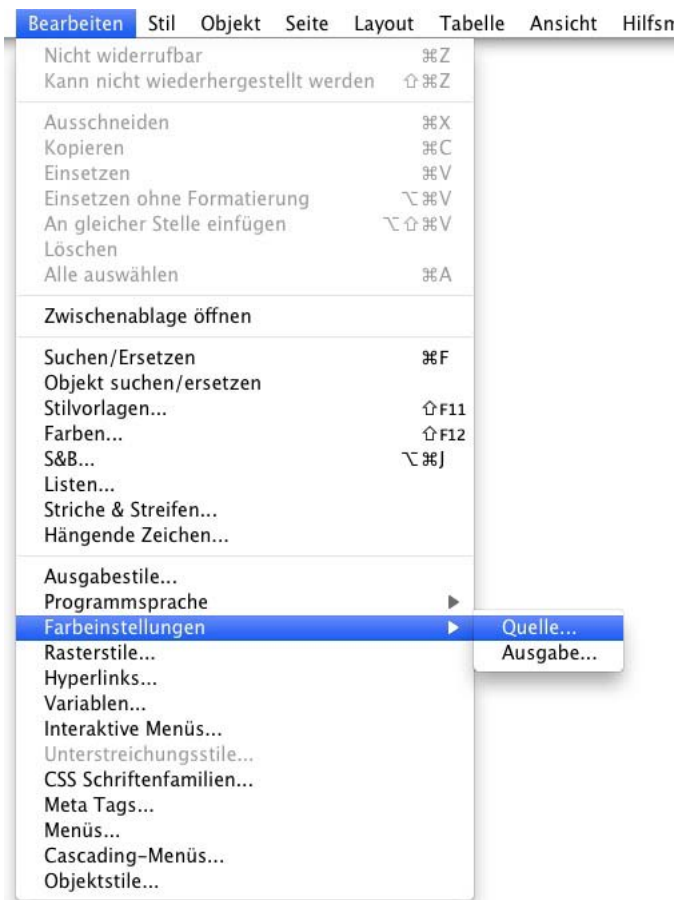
Bearbeiten Stil Objekt Seite Layout Tabelle Ansicht Hilfsm

Nicht widerrufbar ⌘Z
Kann nicht wiederhergestellt werden ⇧⌘Z

Ausschneiden ⌘X
Kopieren ⌘C
Einsetzen ⌘V
Einsetzen ohne Formatierung ⌥⌘V
An gleicher Stelle einfügen ⌥⇧⌘V
Löschen
Alle auswählen ⌘A

Zwischenablage öffnen

Suchen/Ersetzen ⌘F
Objekt suchen/ersetzen
Stilvorlagen... ⇧F11
Farben... ⇧F12
S&B... ⌥⌘J
Listen...
Striche & Streifen...
Hängende Zeichen...

Ausgabestile...
Programmsprache
Farbeinstellungen
Rasterstile...
Hyperlinks...
Variablen...
Interaktive Menüs...
Unterstreichungsstile...
CSS Schriftenfamilien...
Meta Tags...
Menüs...
Cascading-Menüs...
Objektstile...

Quelle...
Ausgabe...